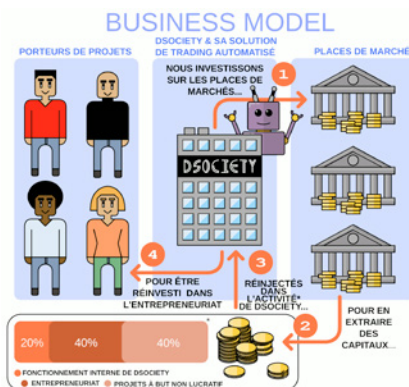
BUSINESS MODEL

PORTEURS DE PROJETS

DSOCIETY & SA SOLUTION DE TRADING AUTOMATISÉ

PLACES DE MARCHÉ

NOUS INVESTISSONS SUR LES PLACES DE MARCHÉS...

1

DSOCIETY

2

POUR EN EXTRAIRE DES CAPITAUX...

3

RÉINJECTÉS DANS L'ACTIVITÉ* DE DSOCIETY...

4

POUR ÊTRE RÉINVESTI DANS L'ENTREPRENEURIAT

| 20% | 40% | 40% |
|---|---|---|

* FONCTIONNEMENT INTERNE DE DSOCIETY
● ENTREPRENEURIAT ● PROJETS À BUT NON LUCRATIF